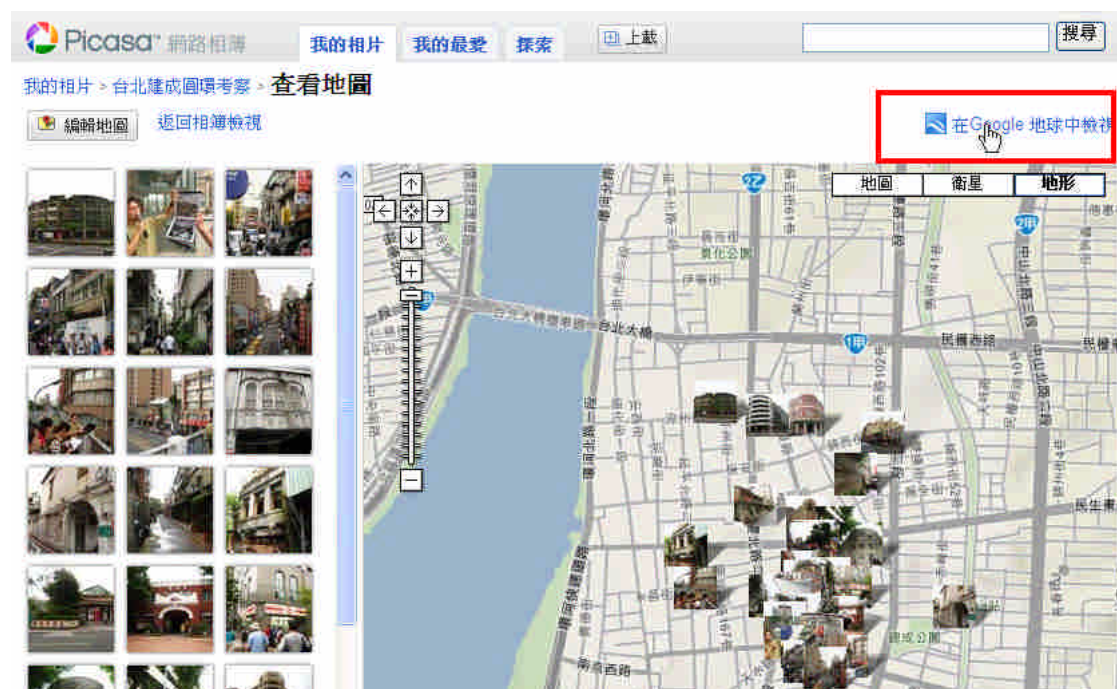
Picasa 網路相簿 我的相片 我的最愛 探索 上載 搜尋

我的相片 > 台北建成圓環考察 > 查看地圖

編輯地圖 返回相簿檢視

在Google 地球中檢視

地圖 衛星 地形

台北大橋 民權西路 民生東 南京西路 蓬萊公園 建成公園 伊寧街 環河北路 延平北路 重慶北路 承德路 中山北路